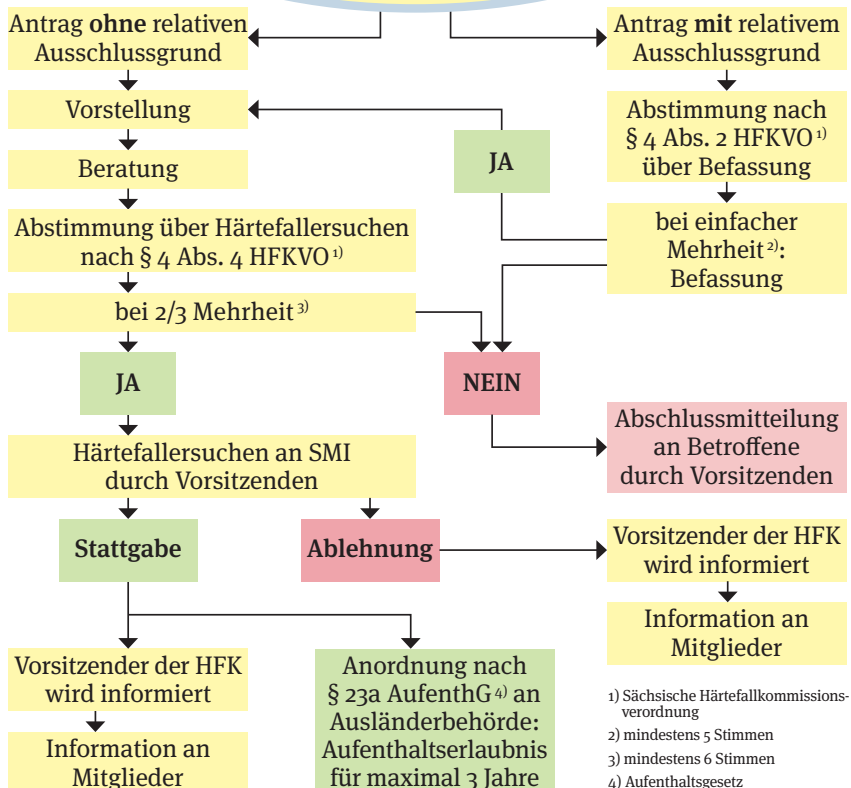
Antrag **ohne** relativen Ausschlussgrund

Antrag **mit** relativem Ausschlussgrund

Vorstellung

Abstimmung nach § 4 Abs. 2 HFKVO $^{1)}$ über Befassung

JA

Beratung

Abstimmung über Härtefallersuchen nach § 4 Abs. 4 HFKVO $^{1)}$

bei einfacher Mehrheit $^{2)}$: Befassung

bei 2/3 Mehrheit $^{3)}$

JA

NEIN

Abschlussmitteilung an Betroffene durch Vorsitzenden

Härtefallersuchen an SMI durch Vorsitzenden

Stattgabe

Ablehnung

Vorsitzender der HFK wird informiert

Information an Mitglieder

Vorsitzender der HFK wird informiert

Information an Mitglieder

Anordnung nach § 23a AufenthG $^{4)}$ an Ausländerbehörde: Aufenthaltserlaubnis für maximal 3 Jahre

1) Sächsische Härtefallkommissionsverordnung
2) mindestens 5 Stimmen
3) mindestens 6 Stimmen
4) Aufenthaltsgesetz